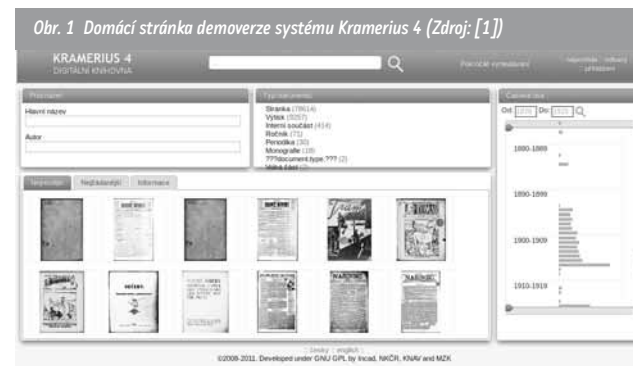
Obr. 1 Domácí stránka demoverze systému Kramerius 4 (Zdroj: [1])

KRAMERIUS 4
DIGITÁLNÍ KNIHOVNA

Pokročilé vyhledávání

nápověda | odkazy | přihlášení

Procházet

Hlavní název

Autor

Typ dokumentu

Stránka (78614)
Výtisk (5057)
Interní součást (414)
Ročník (71)
Periodika (30)
Monografie (18)
???document.type.??? (2)
Velká šlet (?)

Časová osa

Od: 1870 Do: 1920

1880-1889

1890-1899

1900-1909

1910-1919

Nejnovější | Nejžádanější | Informace

: česky | english :
©2008-2011. Developed under GNU GPL by Incad, NKČR, KNAV and MZK